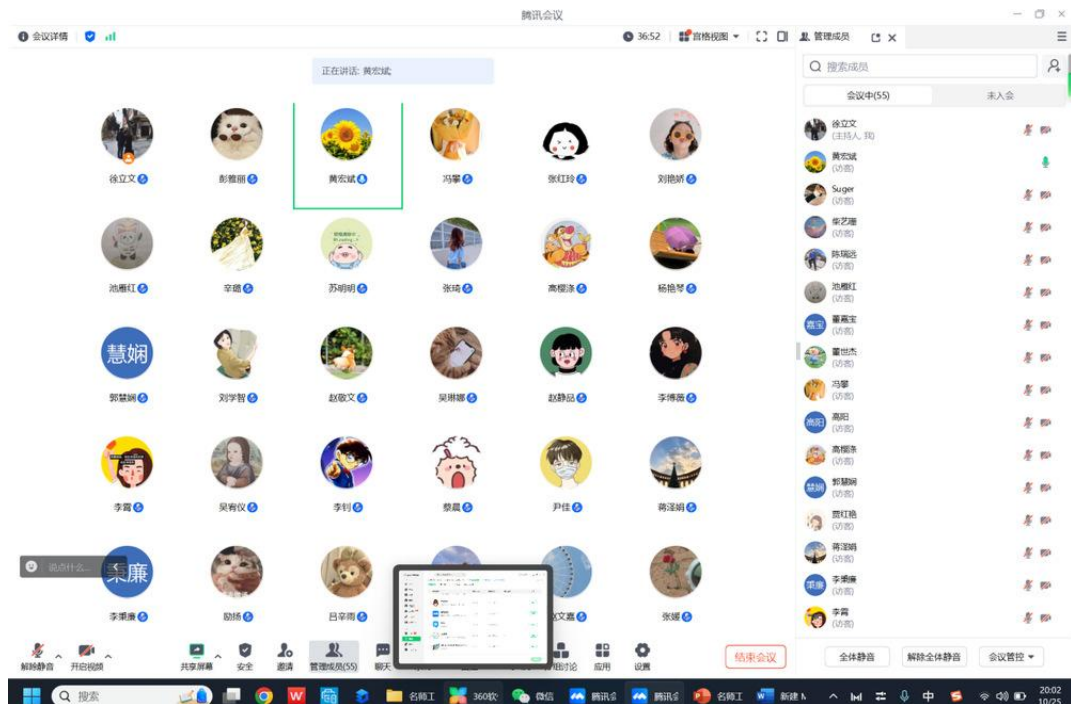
腾讯会议

会议详情

36:52 宫格视图 管理成员

正在讲话: 黄宏斌

徐立文 彭雅丽 黄宏斌 冯攀 张红玲 刘艳娇

池雁红 辛璐 苏明明 张琦 高樱添 杨艳琴

慧娴

郭慧娴 刘学智 赵歆文 吴琳娜 赵静品 李博茜

李霄 吴宥仪 李钊 蔡晨 尹佳 蒋滢娟

秉廉

李秉廉 励扬 吕宰雨 赵文嘉 张媛

说点什么...

解除静音 开启视频 共享屏幕 安全 邀请 管理成员(55) 聊天 分组讨论 应用 设置 结束会议

搜索成员

会议中(55) 未入会

徐立文 (主持人, 我)
黄宏斌
Suger (访客)
柴艺珊 (访客)
陈瑞远 (访客)
池雁红 (访客)
董嘉宝 (访客)
董世杰 (访客)
冯攀 (访客)
高阳 (访客)
高樱添 (访客)
郭慧娴 (访客)
贾红艳 (访客)
蒋滢娟 (访客)
李秉廉 (访客)
李霄 (访客)

全体静音 解除全体静音 会议管控

搜索 名师工 360软 微信 腾讯会 腾讯会 名师工 新建 中 20:02 10/25